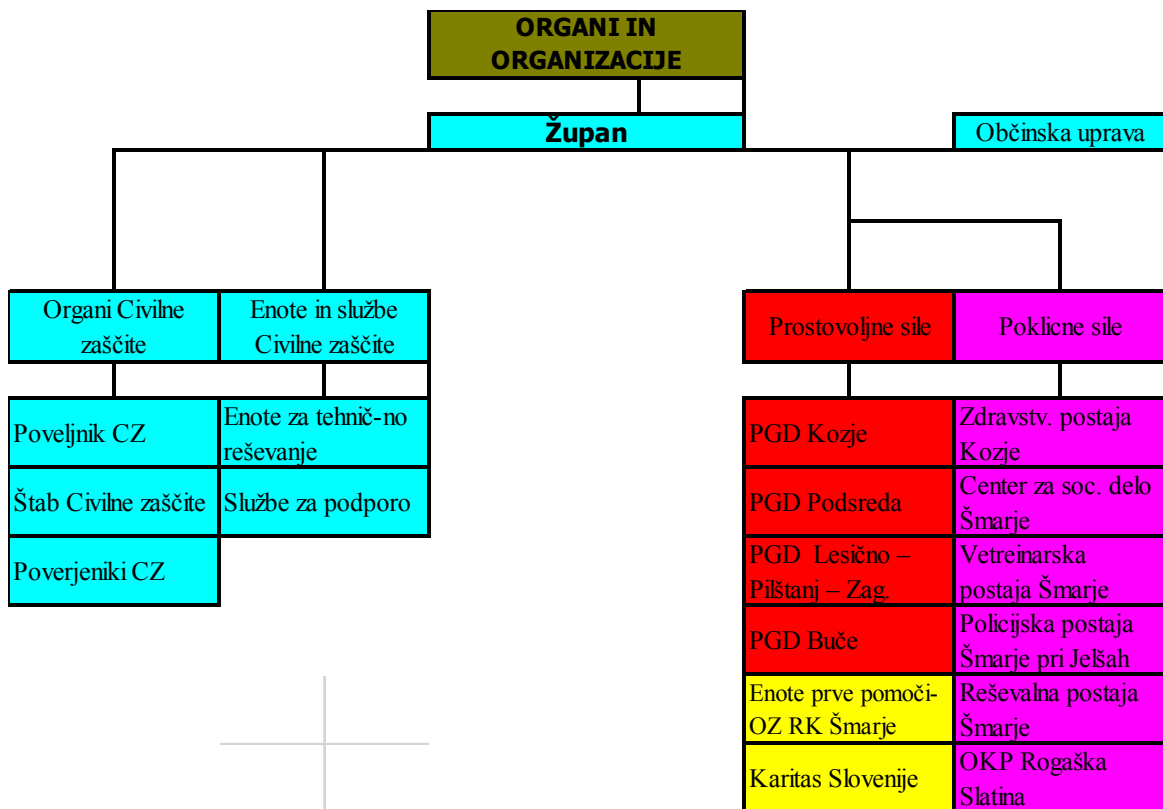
ORGANI IN ORGANIZACIJE

Župan

Občinska uprava

Organi Civilne zaščite

Enote in službe Civilne zaščite

Poveljnik CZ

Enote za tehnič-no reševanje

Štab Civilne zaščite

Službe za podporo

Poverjeniki CZ

Prostovoljne sile

Poklicne sile

PGD Kozje

Zdravstv. postaja Kozje

PGD Podsreda

Center za soc. delo Šmarje

PGD Lesično – Pilštanj – Zag.

Vetreinarska postaja Šmarje

PGD Buče

Policijska postaja Šmarje pri Jelšah

Enote prve pomoči- OZ RK Šmarje

Reševalna postaja Šmarje

Karitas Slovenije

OKP Rogaška Slatina